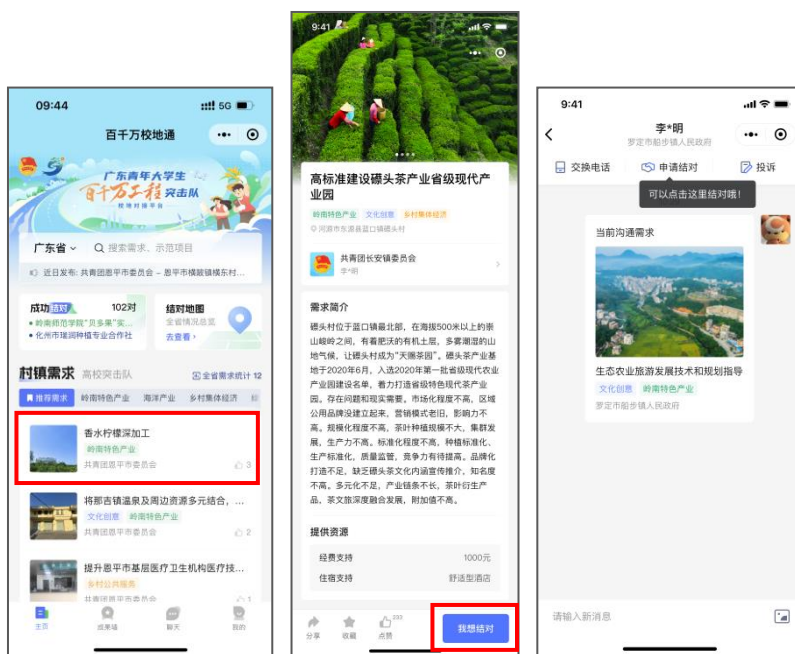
09:44 5G

百千万校地通

广东青年大学生 百千万工程突击队

广东省 搜索需求、示范项目

近日发布: 共青团恩平市委员会 - 恩平市横陂镇横东村...

成功结对 102对
岭南师范学院"贝多果"实...
化州市瑞润种植专业合作社

结对地图
全省情况总览
去查看

村镇需求 高校突击队 全省需求统计 12

推荐需求 岭南特色产业 海洋产业 乡村集体经济

香水柠檬深加工
岭南特色产业
共青团恩平市委员会 3

将那吉镇温泉及周边资源多元结合,...
文化创意 岭南特色产业
共青团恩平市委员会 2

提升恩平市基层医疗卫生机构医疗技...
乡村公共服务
共青团恩平市委员会 1

主页 成果墙 聊天 我的

9:41

高标准建设碌头茶产业省级现代产业园
岭南特色产业 文化创意 乡村集体经济
河源市东源县蓝口镇碌头村

共青团长安镇委员会
李*明

需求简介
碌头村位于蓝口镇最北部,在海拔500米以上的崇山峻岭之间,有着肥沃的有机土层,多雾潮湿的山地气候,让碌头村成为"天赐茶园"。碌头茶产业基地于2020年6月,入选2020年第一批省级现代农业产业园建设名单,着力打造省级特色现代茶产业园。存在问题和现实需要。市场化程度不高,区域公用品牌没建立起来。营销模式老旧,影响力不高。规模化程度不高,茶叶种植规模不大,集群发展,生产力不高。标准化程度不高,种植标准化、生产标准化,质量监管,竞争力有待提高。品牌化打造不足,缺乏碌头茶文化内涵宣传推介,知名度不高。多元化不足,产业链条不长,茶叶衍生产品,茶文旅深度融合发展,附加值不高。

提供资源
经费支持 1000元
住宿支持 舒适型酒店

分享 收藏 点赞 233 我想结对

9:41

李*明
罗定市船步镇人民政府

交换电话 申请结对 投诉
可以点击这里结对哦!

当前沟通需求
生态农业旅游发展技术和规划指导
文化创意 岭南特色产业
罗定市船步镇人民政府

请输入新消息